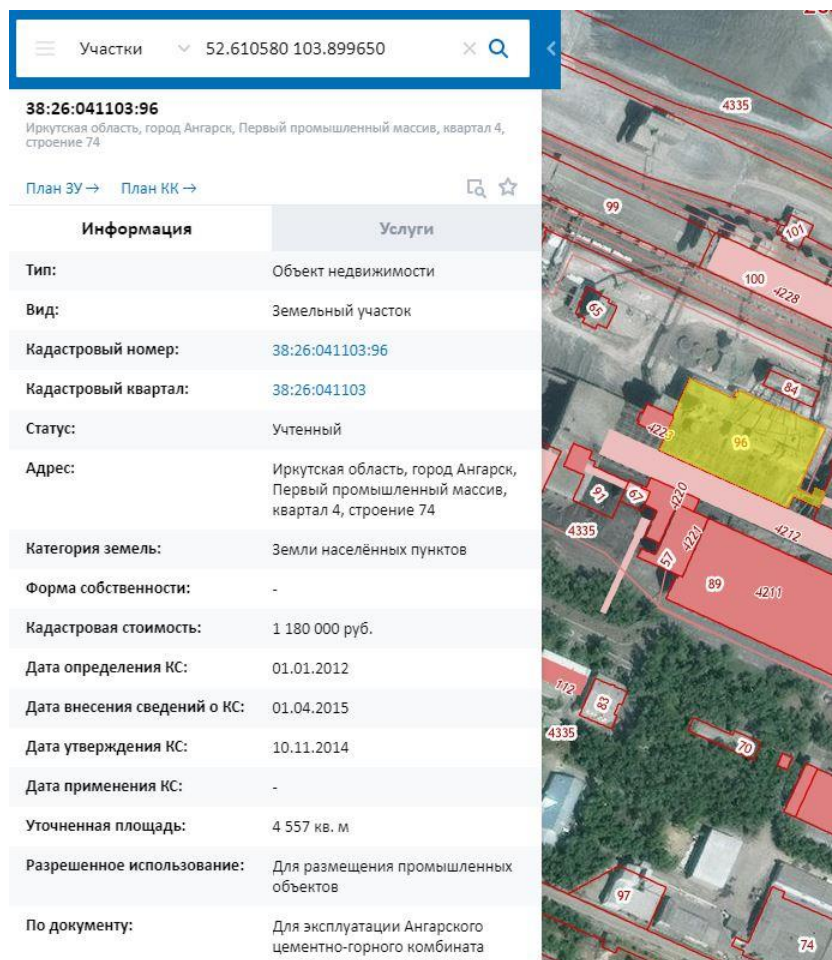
Участки 52.610580 103.899650

38:26:041103:96
Иркутская область, город Ангарск, Первый промышленный массив, квартал 4, строение 74

План ЗУ → План КК →

Информация | Услуги

| | |
|---|---|
| Тип: | Объект недвижимости |
| Вид: | Земельный участок |
| Кадастровый номер: | 38:26:041103:96 |
| Кадастровый квартал: | 38:26:041103 |
| Статус: | Учтенный |
| Адрес: | Иркутская область, город Ангарск, Первый промышленный массив, квартал 4, строение 74 |
| Категория земель: | Земли населённых пунктов |
| Форма собственности: | - |
| Кадастровая стоимость: | 1 180 000 руб. |
| Дата определения КС: | 01.01.2012 |
| Дата внесения сведений о КС: | 01.04.2015 |
| Дата утверждения КС: | 10.11.2014 |
| Дата применения КС: | - |
| Уточненная площадь: | 4 557 кв. м |
| Разрешенное использование: | Для размещения промышленных объектов |
| По документу: | Для эксплуатации Ангарского цементно-горного комбината |

4335 99 101 100 4228 65 84 4223 96 91 67 4220 4335 4221 4212 57 89 4211 112 83 4335 70 97 74